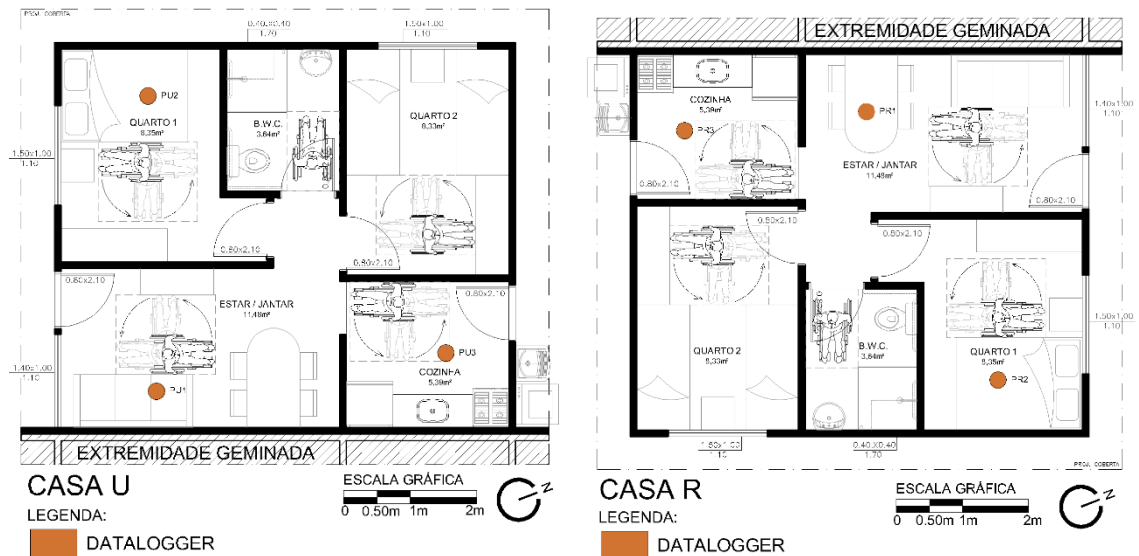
PROJ. COBERTA
0.40x0.40
1.70
1.50x1.00
1.10
PU2
QUARTO 1
8,35m²
B.W.C.
3,84m²
QUARTO 2
8,33m²
1.50x1.00
1.10
0.80x2.10
0.80x2.10
0.80x2.10
ESTAR / JANTAR
11,48m²
0.80x2.10
PU3
1.40x1.00
1.10
PU1
COZINHA
5,39m²
EXTREMIDADE GEMINADA
CASA U
LEGENDA:
DATALOGGER
ESCALA GRÁFICA
0 0.50m 1m 2m
N

EXTREMIDADE GEMINADA
COZINHA
5,39m²
PR3
PR1
1.40x1.00
1.10
ESTAR / JANTAR
11,48m²
0.80x2.10
0.80x2.10
0.80x2.10
0.80x2.10
QUARTO 2
8,33m²
B.W.C.
3,84m²
QUARTO 1
8,35m²
PR2
1.50x1.00
1.10
1.50x1.00
1.10
0.40X0.40
1.70
PROJ. COBERTA
CASA R
LEGENDA:
DATALOGGER
ESCALA GRÁFICA
0 0.50m 1m 2m
N